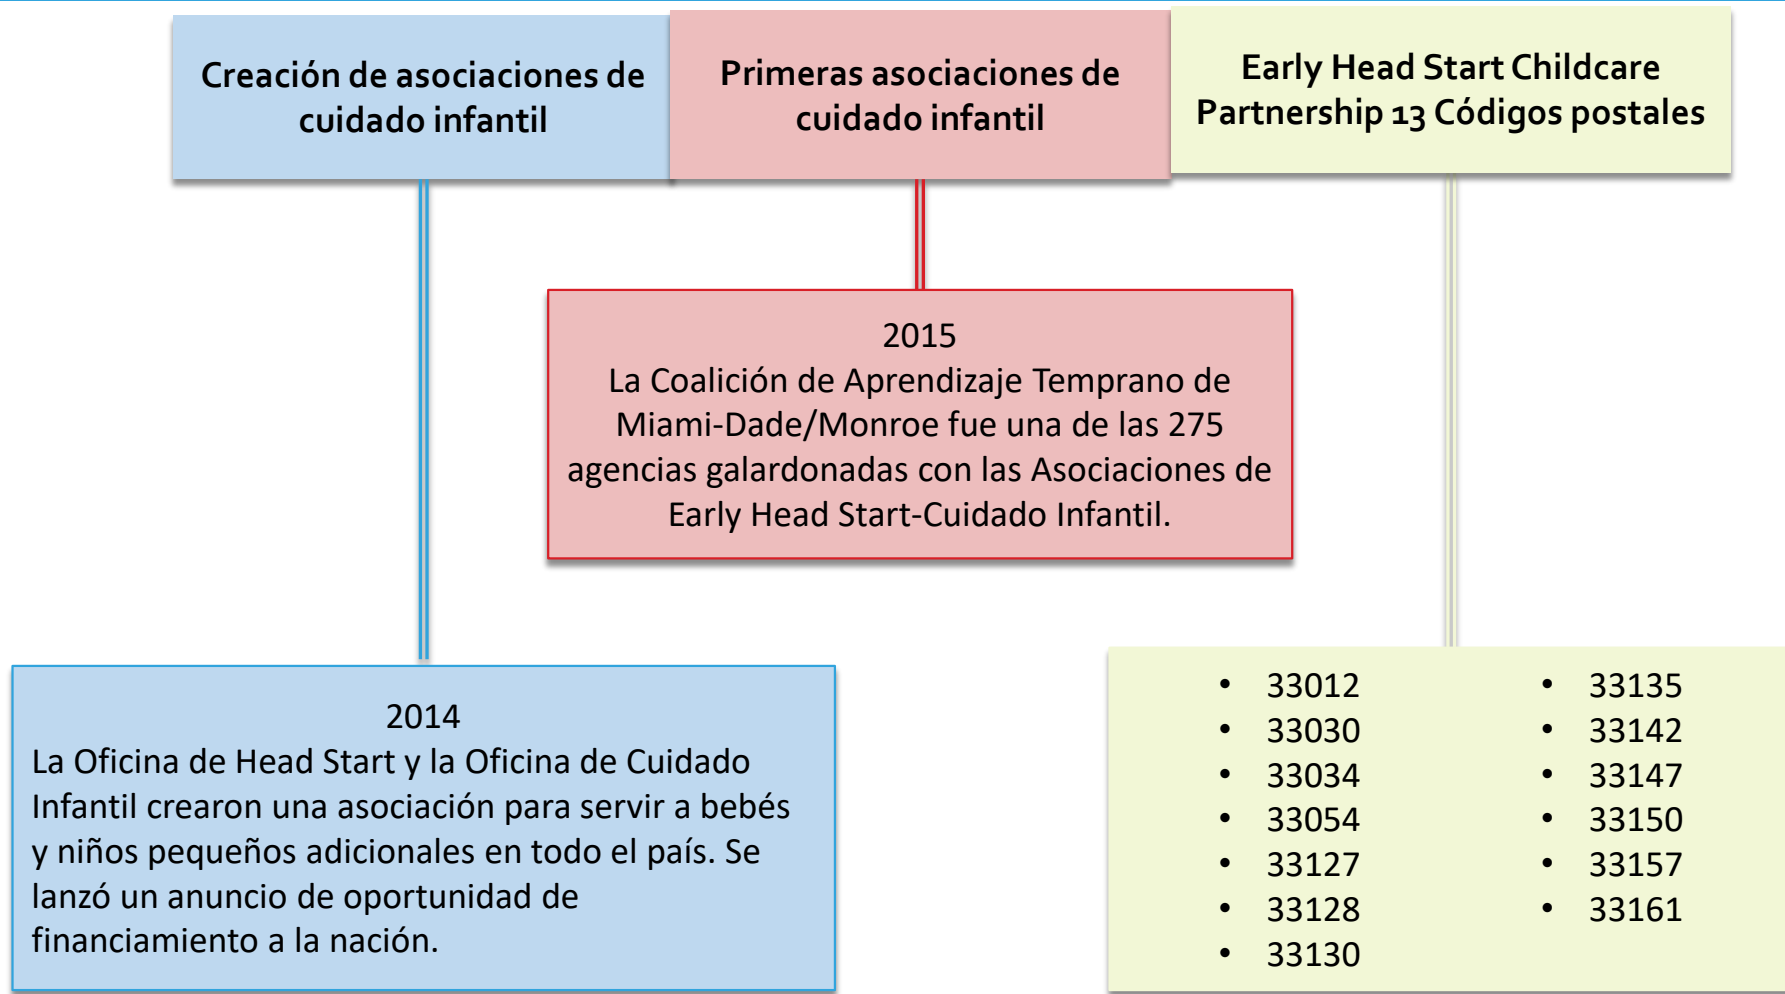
Creación de asociaciones de cuidado infantil

Primeras asociaciones de cuidado infantil

Early Head Start Childcare Partnership 13 Códigos postales

2015
La Coalición de Aprendizaje Temprano de Miami-Dade/Monroe fue una de las 275 agencias galardonadas con las Asociaciones de Early Head Start-Cuidado Infantil.

2014
La Oficina de Head Start y la Oficina de Cuidado Infantil crearon una asociación para servir a bebés y niños pequeños adicionales en todo el país. Se lanzó un anuncio de oportunidad de financiamiento a la nación.

- 33012
- 33030
- 33034
- 33054
- 33127
- 33128
- 33130

- 33135
- 33142
- 33147
- 33150
- 33157
- 33161